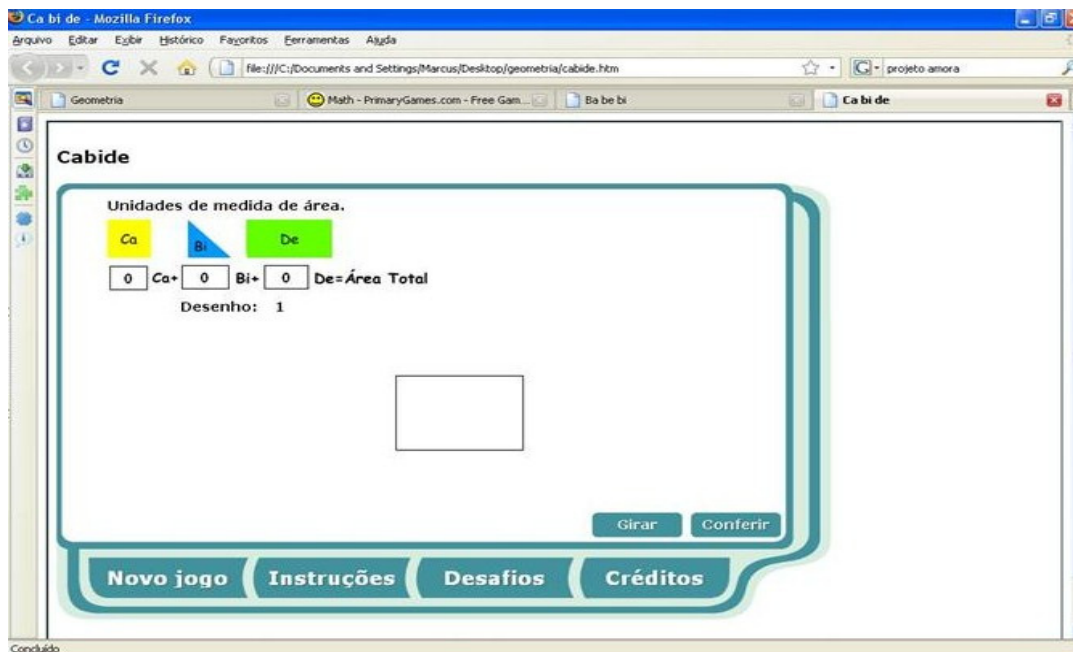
Ca bi de - Mozilla Firefox

Arquivo Editar Exibir Histórico Favoritos Ferramentas Ajuda

file:///C:/Documents and Settings/Marcus/Desktop/geometria/cabide.htm

projeto amora

Geometria

Math - PrimaryGames.com - Free Gam...

Ba be bi

Ca bi de

Cabide

Unidades de medida de área.

Ca

Bi

De

0 Ca+ 0 Bi+ 0 De=Área Total

Desenho: 1

Girar

Conferir

Novo jogo

Instruções

Desafios

Créditos

Concluído